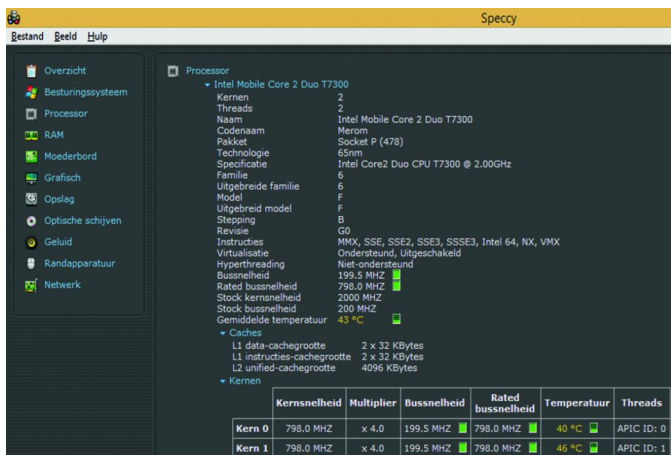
Speccy

Bestand Beeld Hulp

Overzicht
Besturingssysteem
Processor
RAM
Moederbord
Grafisch
Opslag
Optische schijven
Geluid
Randapparatuur
Netwerk

Processor
Intel Mobile Core 2 Duo T7300
Kernen 2
Threads 2
Naam Intel Mobile Core 2 Duo T7300
Codenaam Merom
Pakket Socket P (478)
Technologie 65nm
Specificatie Intel Core2 Duo CPU T7300 @ 2.00GHz
Familie 6
Uitgebreide familie 6
Model F
Uitgebreid model F
Stepping B
Revisie G0
Instructies MMX, SSE, SSE2, SSE3, SSSE3, Intel 64, NX, VMX
Virtualisatie Ondersteund, Uitgeschakeld
Hyperthreading Niet-ondersteund
Bussnelheid 199.5 MHZ
Rated bussnelheid 798.0 MHZ
Stock kernsnelheid 2000 MHZ
Stock bussnelheid 200 MHZ
Gemiddelde temperatuur 43 °C
Caches
L1 data-cachegrootte 2 x 32 KBytes
L1 instructies-cachegrootte 2 x 32 KBytes
L2 unified-cachegrootte 4096 KBytes
Kernen

| | Kernsnelheid | Multiplier | Bussnelheid | Rated bussnelheid | Temperatuur | Threads |
|---|---|---|---|---|---|---|
| Kern 0 | 798.0 MHZ | x 4.0 | 199.5 MHZ | 798.0 MHZ | 40 °C | APIC ID: 0 |
| Kern 1 | 798.0 MHZ | x 4.0 | 199.5 MHZ | 798.0 MHZ | 46 °C | APIC ID: 1 |